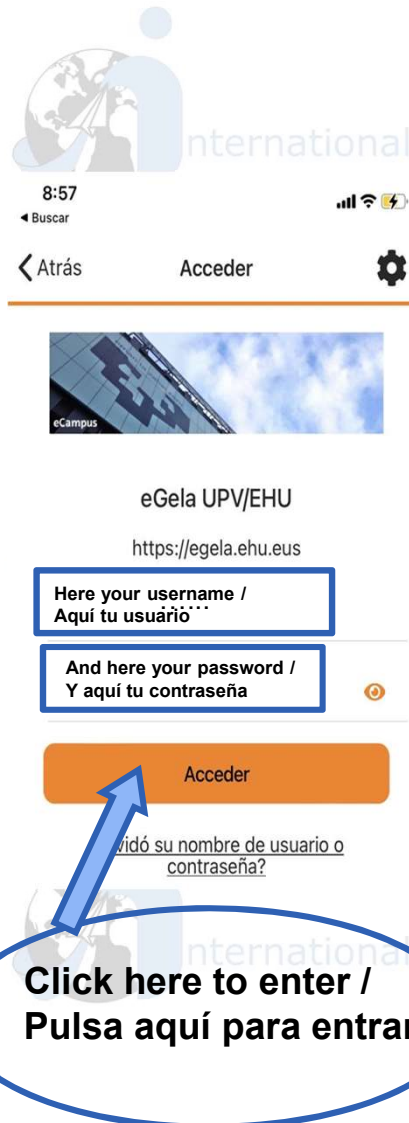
nternational

8:57
◂ Buscar

Atrás
Acceder

eCampus

eGela UPV/EHU

https://egela.ehu.eus

Here your username /
Aquí tu usuario

And here your password /
Y aquí tu contraseña

Acceder

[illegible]vidó su nombre de usuario o contraseña?

nternational

Click here to enter /
Pulsa aquí para entrar